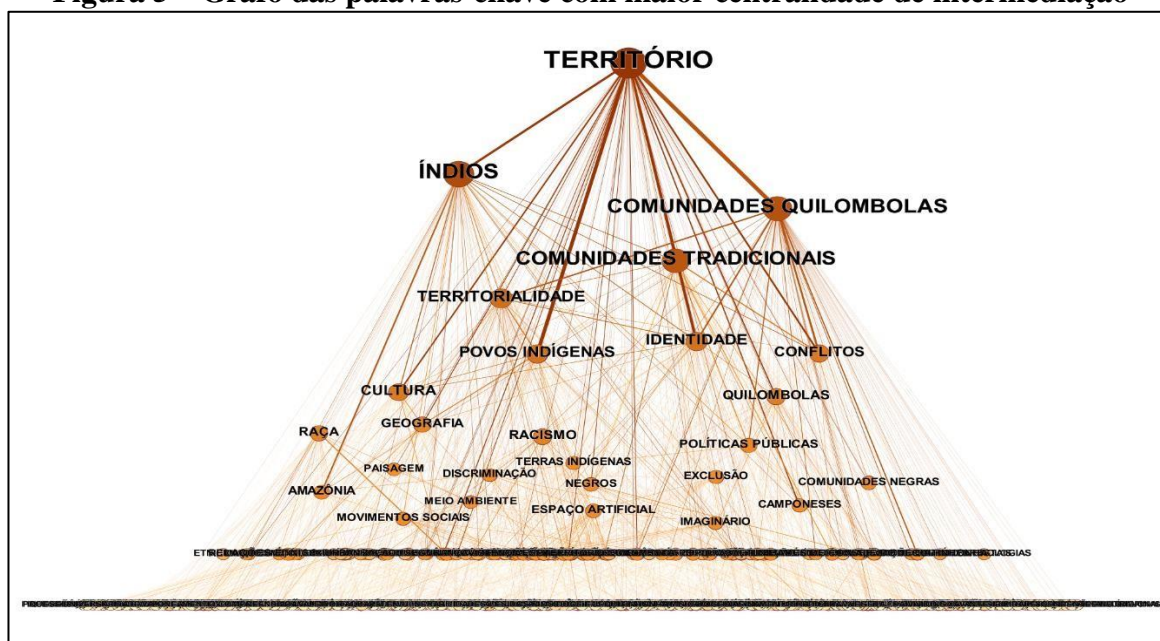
Figura 5 – Grafo das palavras-chave com maior centralidade de intermediação

TERRITÓRIO

ÍNDIOS

COMUNIDADES QUILOMBOLAS

COMUNIDADES TRADICIONAIS

TERRITORIALIDADE

POVOS INDÍGENAS

IDENTIDADE

CONFLITOS

CULTURA

QUILOMBOLAS

RAÇA

GEOGRAFIA

RACISMO

POLÍTICAS PÚBLICAS

PAISAGEM

DISCRIMINAÇÃO

TERRAS INDÍGENAS

NEGROS

EXCLUSÃO

COMUNIDADES NEGRAS

AMAZÔNIA

MEIO AMBIENTE

ESPAÇO ARTIFICIAL

CAMPONESES

MOVIMENTOS SOCIAIS

IMAGINÁRIO

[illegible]

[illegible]